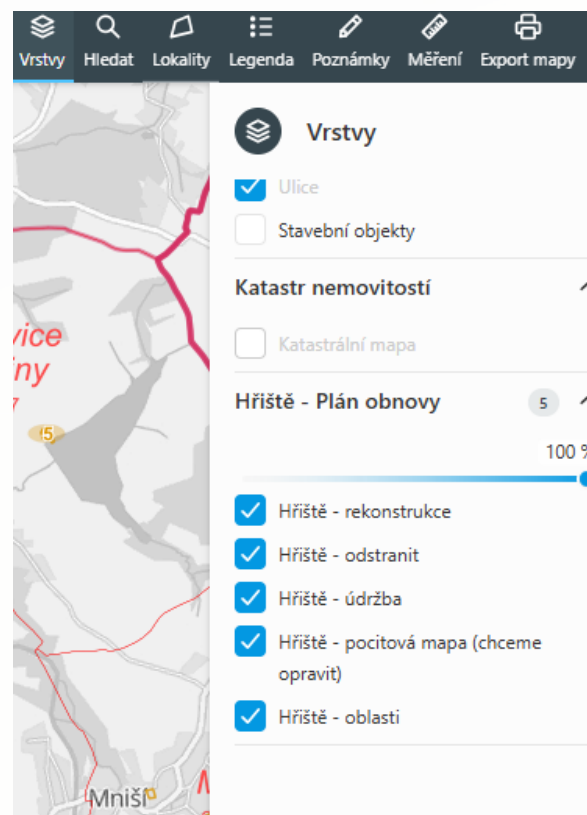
Vrstvy Hledat Lokality Legenda Poznámky Měření Export mapy

vice
iny
7
5

Mniší

Vrstvy

Ulice
Stavební objekty

Katastr nemovitostí

Katastrální mapa

Hřiště - Plán obnovy 5

100 %

Hřiště - rekonstrukce
Hřiště - odstranit
Hřiště - údržba
Hřiště - pocitová mapa (chceme opravit)
Hřiště - oblasti